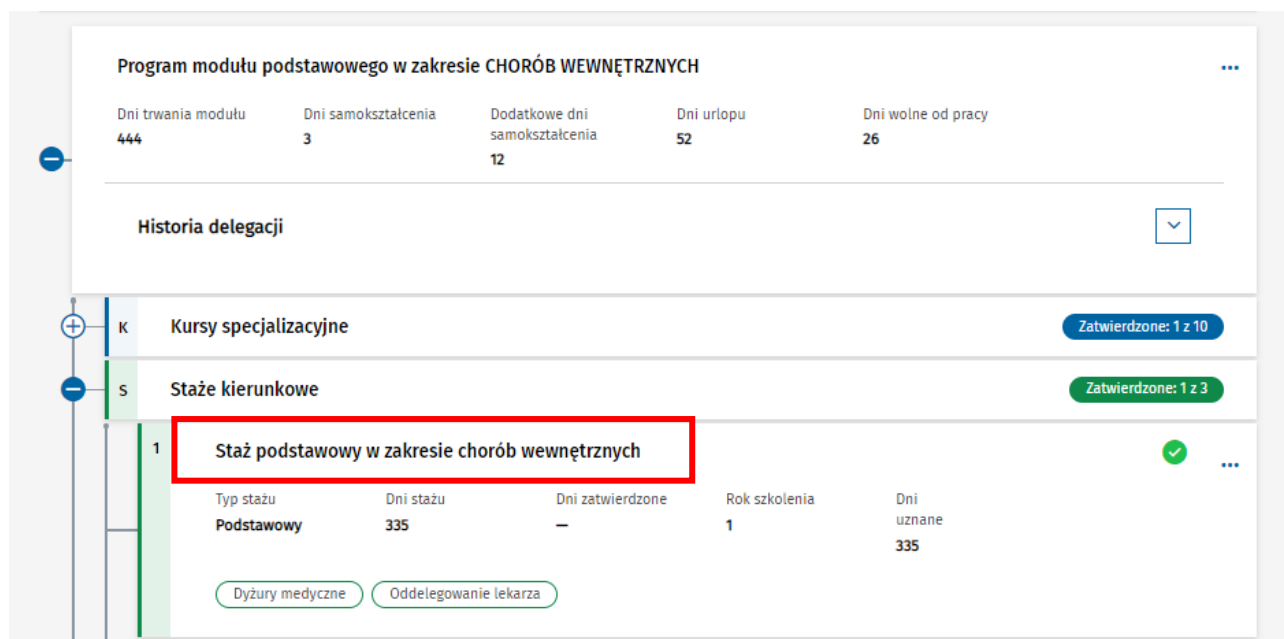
Program modułu podstawowego w zakresie CHORÓB WEWNĘTRZNYCH

...

Dni trwania modułu
444

Dni samokształcenia
3

Dodatkowe dni samokształcenia
12

Dni urlopu
52

Dni wolne od pracy
26

Historia delegacji

K Kursy specjalizacyjne
Zatwierdzone: 1 z 10

S Staże kierunkowe
Zatwierdzone: 1 z 3

1 Staż podstawowy w zakresie chorób wewnętrznych

...

Typ stażu
Podstawowy

Dni stażu
335

Dni zatwierdzone
—

Rok szkolenia
1

Dni uznane
335

Dyżury medyczne
Oddelegowanie lekarza